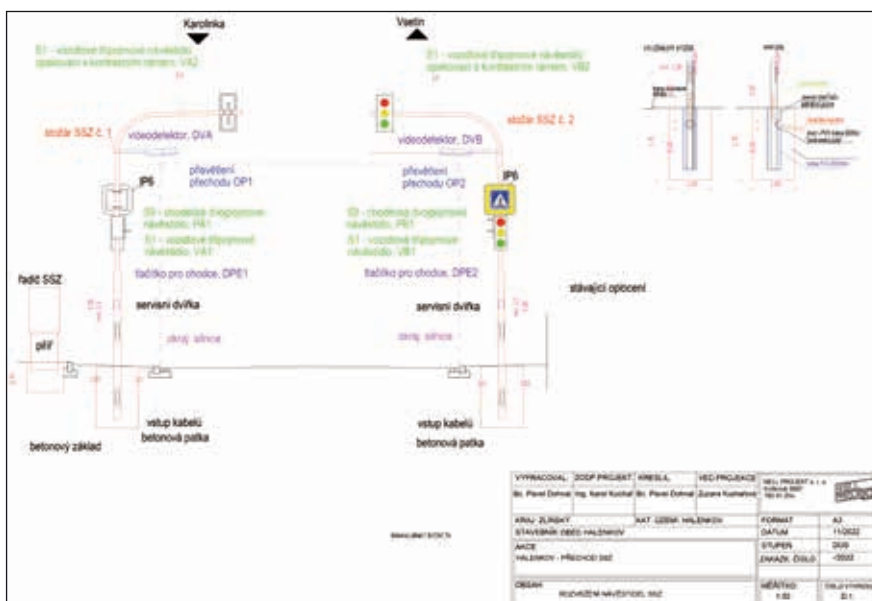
Karolinka

Vsetin

S1 - vozidlové třípolové návěstidlo opatřeno s kontrastním rámem, VA2

S1 - vozidlové třípolové návěstidlo opatřeno s kontrastním rámem, VB2

stožár SSZ č. 1

videodetektor, DVA

stožár SSZ č. 2

videodetektor, DVB

IP6

přesvětlení přechodu OP1

přesvětlení přechodu OP2

IP6

S9 - chodecké dvoupolové návěstidlo, PA1

S1 - vozidlové třípolové návěstidlo, VA1

S9 - chodecké dvoupolové návěstidlo, PB1

S1 - vozidlové třípolové návěstidlo, VB1

řadič SSZ

tlačítko pro chodce, DPE1

tlačítko pro chodce, DPE2

stávající oplocení

servisní dvířka

servisní dvířka

příř

okraj silnice

okraj silnice

vstup kabelů

betonová patka

vstup kabelů

betonová patka

betonový základ

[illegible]

| VYPRACOVAL | ZODP. PROJEKT. | KRESLIL | VED. PROJEKCE | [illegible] |
|---|---|---|---|---|
| Bc. Pavel Dohnal | Ing. Karel Kuchař | Bc. Pavel Dohnal | Zuzana Kuchařová | |
| KRAJ: ZLÍNSKÝ | | KAT. ÚZEMÍ: HALENKOV | FORMÁT | A3 |
| STAVEBNÍK: OBEC HALENKOV | | | DATUM | 11/2022 |
| AKCE | | | STUPEŇ | DUR |
| HALENKOV - PŘECHOD SSZ | | | ZAKÁZK. ČÍSLO | -0022 |
| OBSAH | | | MĚŘÍTKO | ČÍSLO VÝKRESU |
| ROZMÍSTĚNÍ NÁVĚSTIDEL SSZ | | | 1:50 | D.1 |